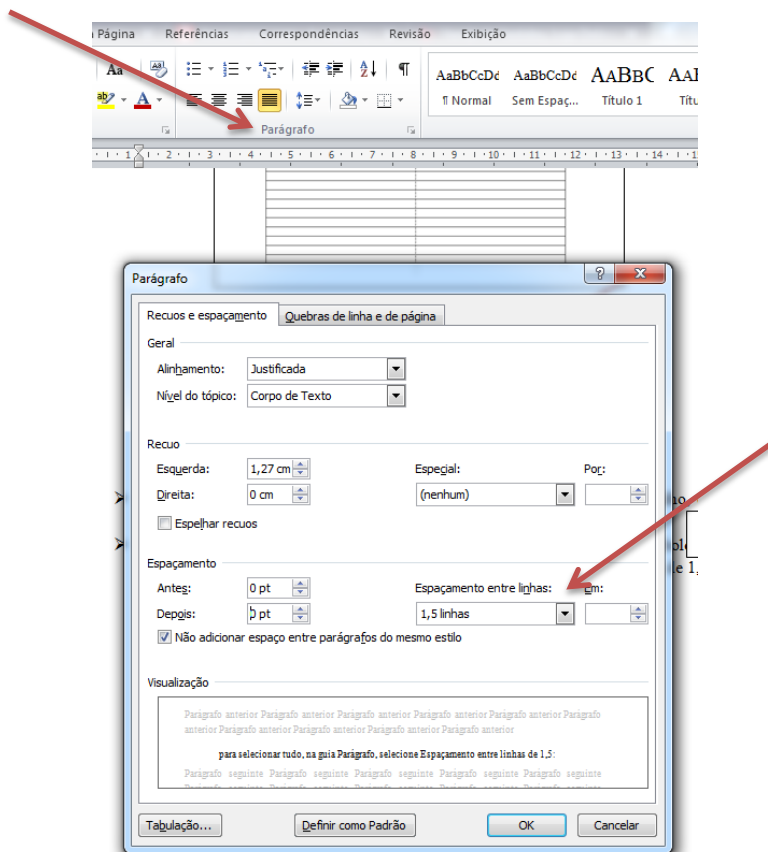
Página Referências Correspondências Revisão Exibição

Aa

AaBbCcDd AaBbCcDd AaBbC AaI

¶ Normal Sem Espaç... Título 1 Títu

Parágrafo

· 1 · 1 · 2 · 3 · 4 · 5 · 6 · 7 · 8 · 9 · 10 · 11 · 12 · 13 · 14 ·

Parágrafo

Recuos e espaçamento | Quebras de linha e de página

Geral

Alinhamento: Justificada

Nível do tópico: Corpo de Texto

Recuo

Esquerda: 1,27 cm

Direita: 0 cm

Especial: (nenhum)

Por:

Espelhar recuos

Espaçamento

Antes: 0 pt

Depois: 0 pt

Espaçamento entre linhas: 1,5 linhas

Em:

Não adicionar espaço entre parágrafos do mesmo estilo

Visualização

Parágrafo anterior Parágrafo anterior Parágrafo anterior Parágrafo anterior Parágrafo anterior Parágrafo anterior Parágrafo anterior Parágrafo anterior Parágrafo anterior Parágrafo anterior

para selecionar tudo, na guia Parágrafo, selecione Espaçamento entre linhas de 1,5:

Parágrafo seguinte Parágrafo seguinte Parágrafo seguinte Parágrafo seguinte Parágrafo seguinte

Tabulação... Definir como Padrão OK Cancelar